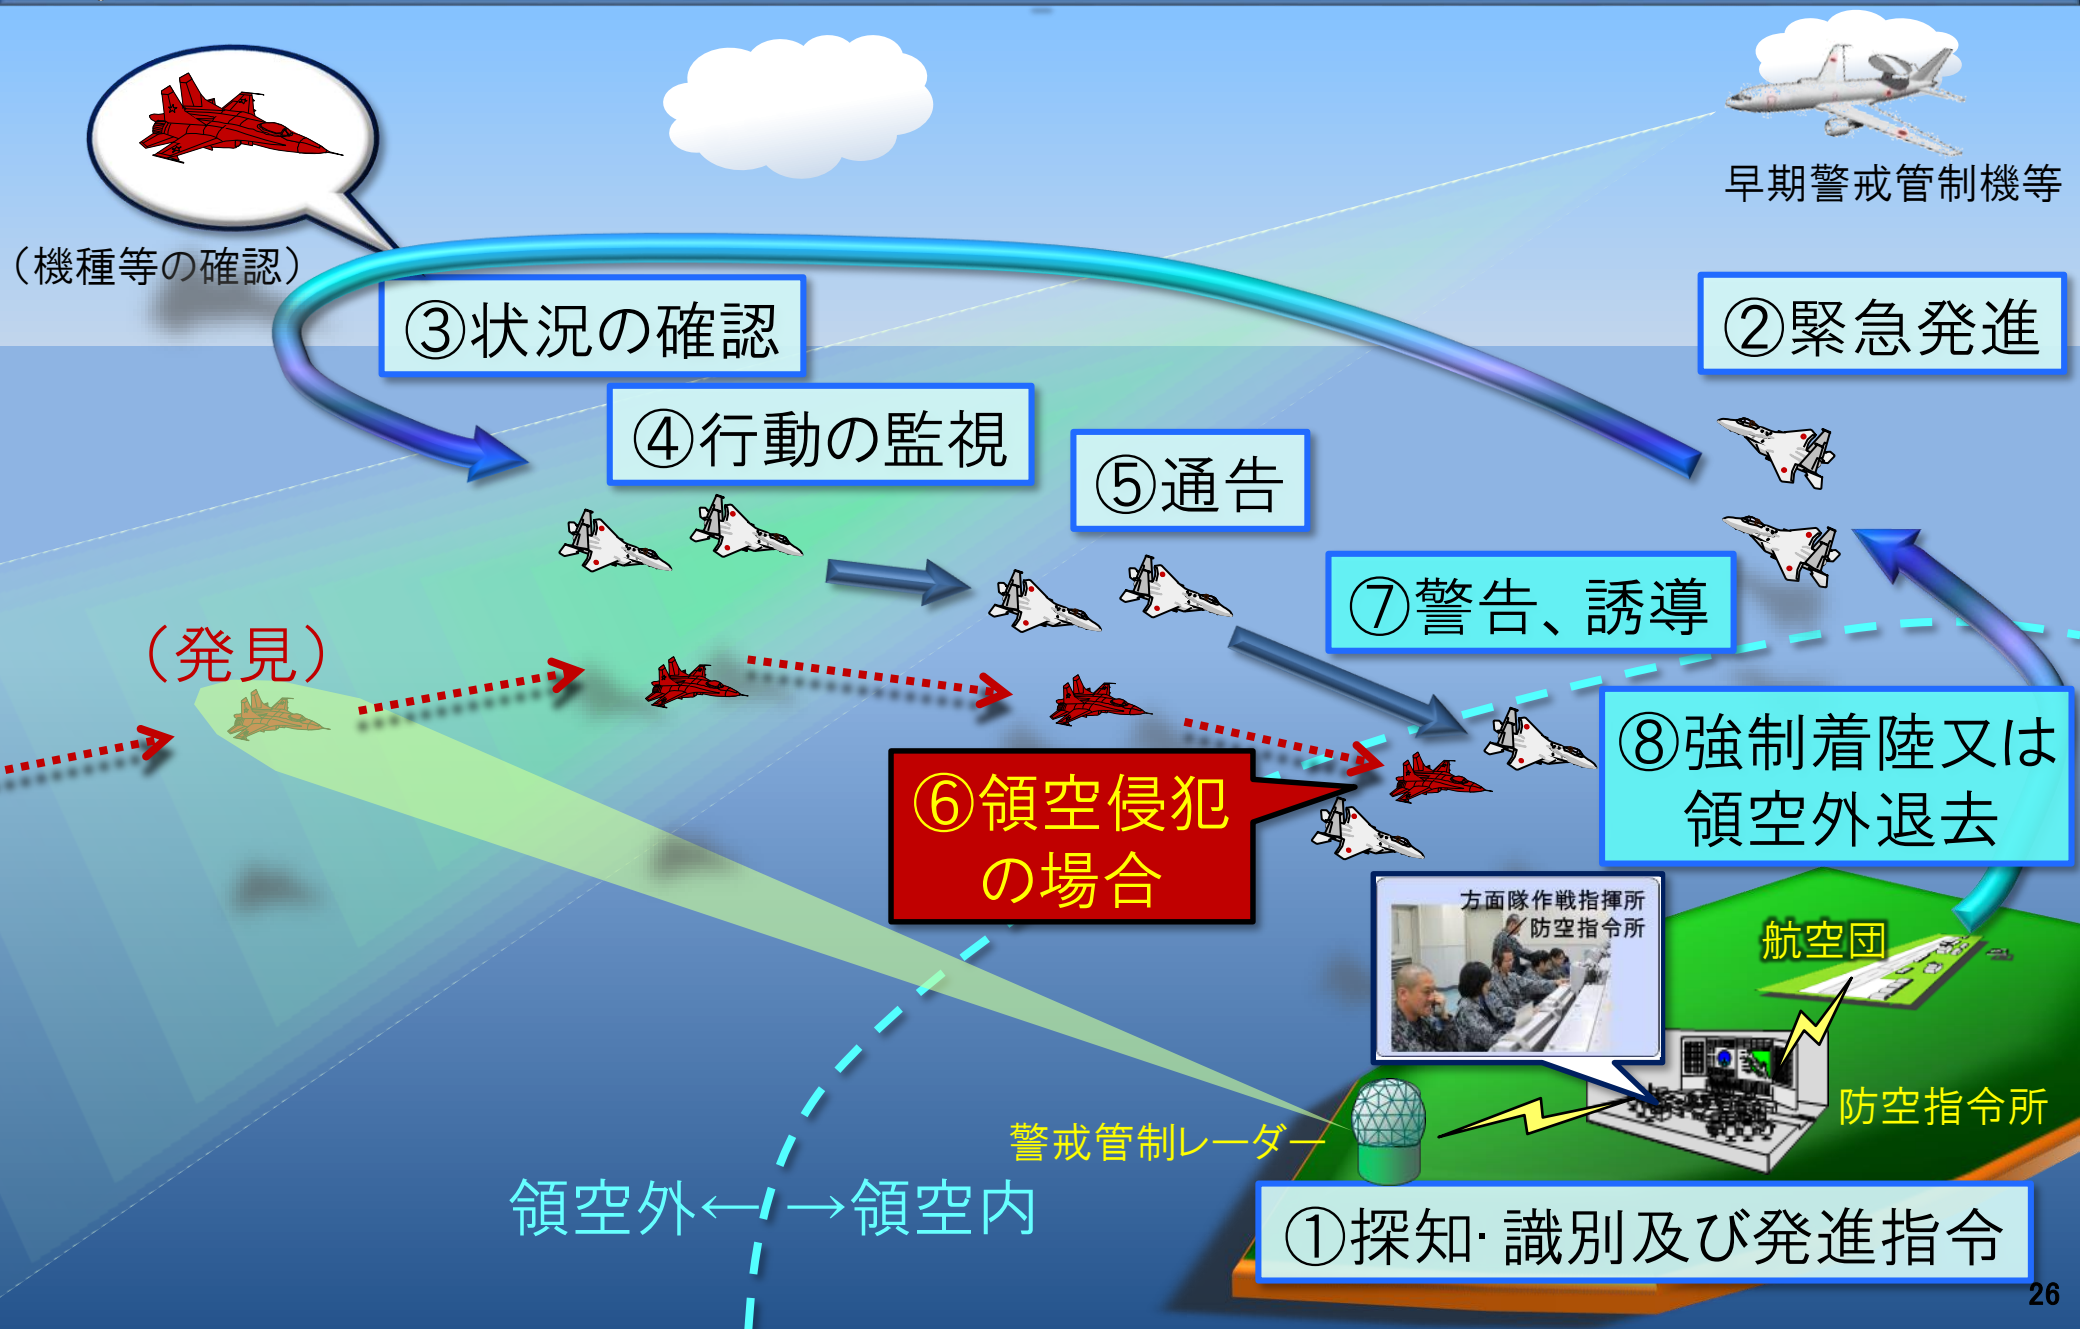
（機種等の確認）

早期警戒管制機等

③状況の確認

②緊急発進

④行動の監視

⑤通告

⑦警告、誘導

（発見）

⑧強制着陸又は領空外退去

⑥領空侵犯の場合

方面隊作戦指揮所
防空指令所

航空団

防空指令所

警戒管制レーダー

領空外←　→領空内

①探知･識別及び発進指令

26